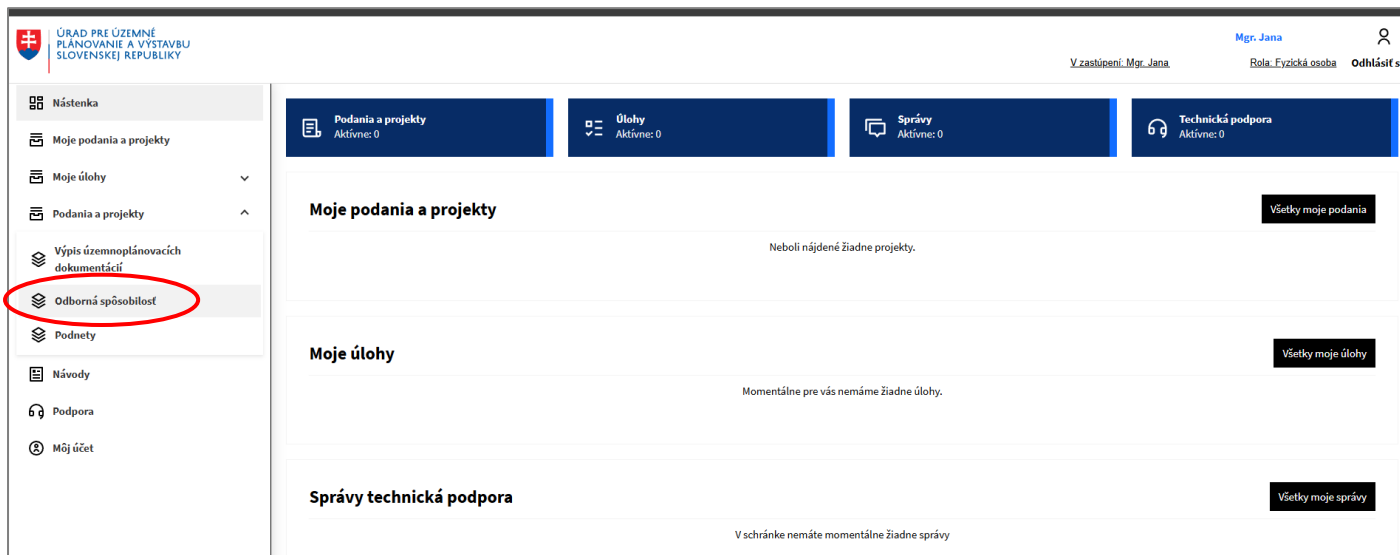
ÚRAD PRE ÚZEMNÉ PLÁNOVANIE A VÝSTAVBU SLOVENSKEJ REPUBLIKY

Mgr. Jana

V zastúpení: Mgr. Jana

Rola: Fyzická osoba

Odhlásiť s

Nástenka

Moje podania a projekty

Moje úlohy

Podania a projekty

Výpis územnoplánovacích dokumentácií

Odborná spôsobilosť

Podnety

Návody

Podpora

Môj účet

Podania a projekty
Aktívne: 0

Úlohy
Aktívne: 0

Správy
Aktívne: 0

Technická podpora
Aktívne: 0

Moje podania a projekty

Všetky moje podania

Neboli nájdené žiadne projekty.

Moje úlohy

Všetky moje úlohy

Momentálne pre vás nemáme žiadne úlohy.

Správy technická podpora

Všetky moje správy

V schránke nemáte momentálne žiadne správy